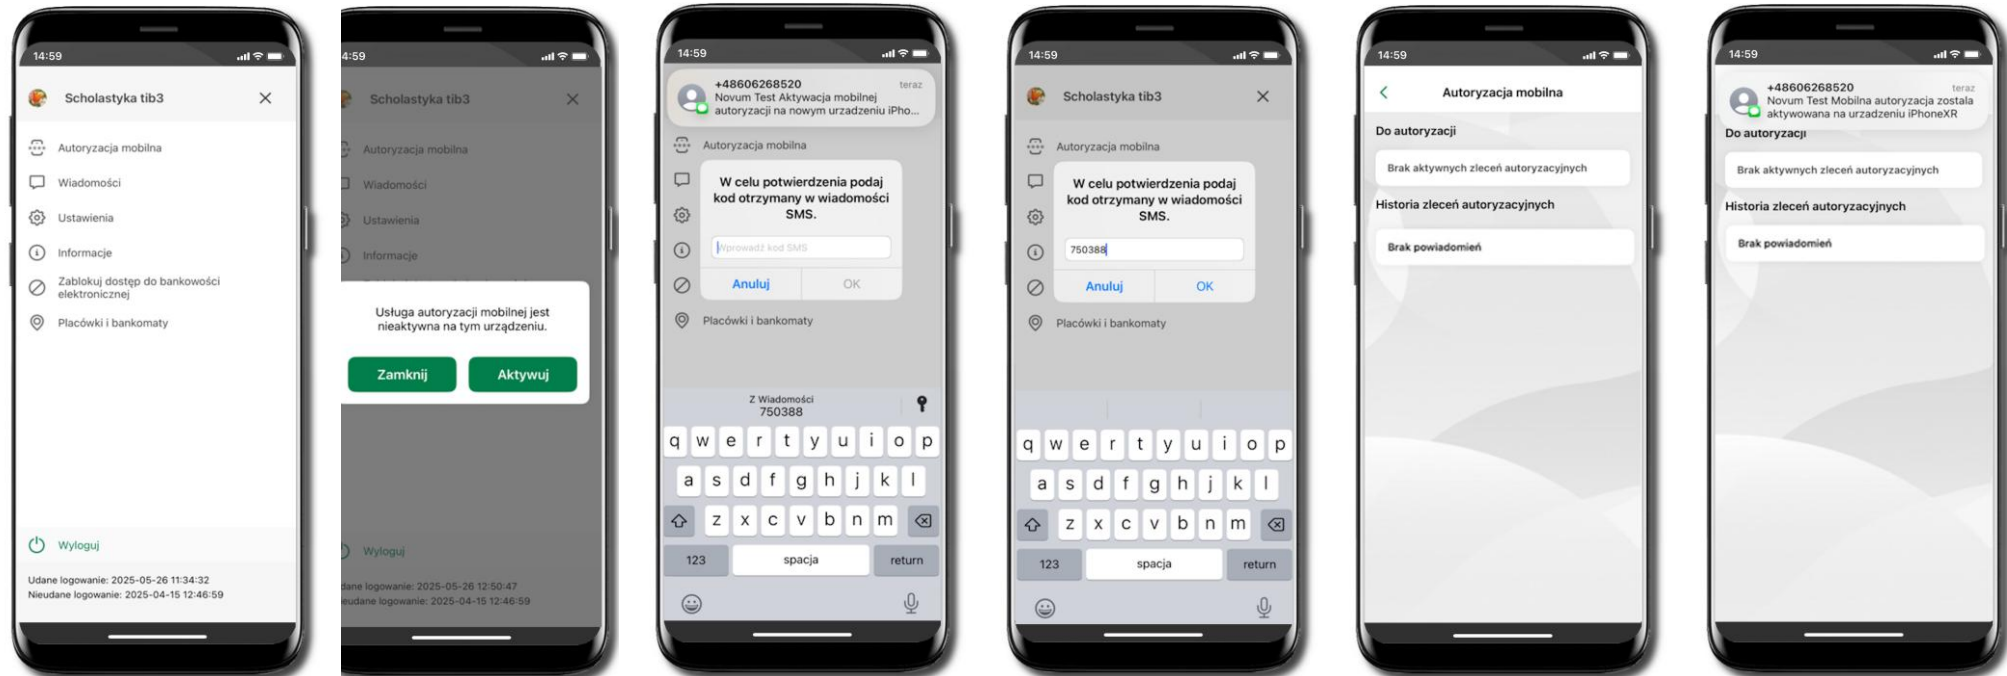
14:59

Scholastyka tib3

Autoryzacja mobilna
Wiadomości
Ustawienia
Informacje
Zablokuj dostęp do bankowości elektronicznej
Placówki i bankomaty

Wyloguj

Udane logowanie: 2025-05-26 11:34:32
Nieudane logowanie: 2025-04-15 12:46:59

4:59

Scholastyka tib3

Autoryzacja mobilna
Wiadomości
Ustawienia
Informacje

Usługa autoryzacji mobilnej jest nieaktywna na tym urządzeniu.

Zamknij
Aktywuj

Wyloguj

dane logowanie: 2025-05-26 12:50:47
eudane logowanie: 2025-04-15 12:46:59

14:59

+48606268520
teraz
Novum Test Aktywacja mobilnej autoryzacji na nowym urzadzeniu iPho...

Autoryzacja mobilna

W celu potwierdzenia podaj kod otrzymany w wiadomości SMS.

Wprowadź kod SMS

Anuluj
OK

Placówki i bankomaty

Z Wiadomości
750388

q w e r t y u i o p
a s d f g h j k l
z x c v b n m
123
spacja
return

14:59

Scholastyka tib3

Autoryzacja mobilna

W celu potwierdzenia podaj kod otrzymany w wiadomości SMS.

750388

Anuluj
OK

Placówki i bankomaty

q w e r t y u i o p
a s d f g h j k l
z x c v b n m
123
spacja
return

14:59

Autoryzacja mobilna

Do autoryzacji

Brak aktywnych zleceń autoryzacyjnych

Historia zleceń autoryzacyjnych

Brak powiadomień

14:59

+48606268520
teraz
Novum Test Mobilna autoryzacja została aktywowana na urzadzeniu iPhoneXR

Do autoryzacji

Brak aktywnych zleceń autoryzacyjnych

Historia zleceń autoryzacyjnych

Brak powiadomień